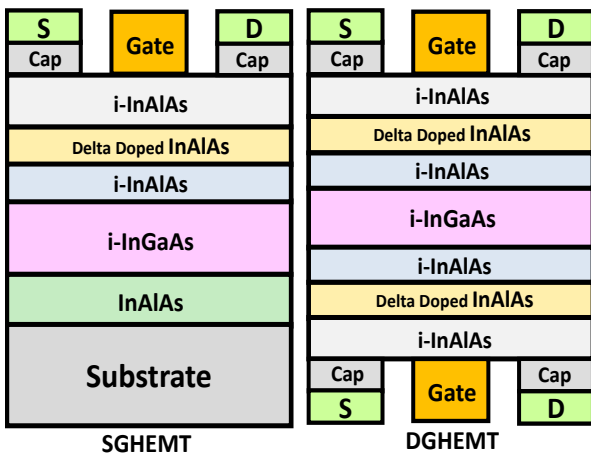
S
Cap
Gate
D
Cap
i-InAlAs
Delta Doped InAlAs
i-InAlAs
i-InGaAs
InAlAs
Substrate
SGHEMT

S
Cap
Gate
D
Cap
i-InAlAs
Delta Doped InAlAs
i-InAlAs
i-InGaAs
i-InAlAs
Delta Doped InAlAs
i-InAlAs
Cap
S
Gate
Cap
D
DGHEMT